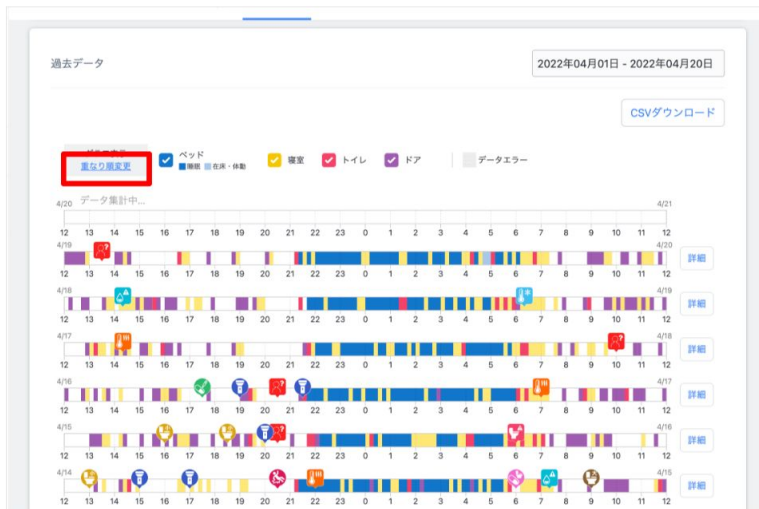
過去データ

2022年04月01日 - 2022年04月20日

CSVダウンロード

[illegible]
重なり順変更

ベッド
睡眠 在床・体動

寝室

トイレ

ドア

データエラー

4/20 データ集計中...
4/21

12 13 14 15 16 17 18 19 20 21 22 23 0 1 2 3 4 5 6 7 8 9 10 11 12

4/19
4/20
12 13 14 15 16 17 18 19 20 21 22 23 0 1 2 3 4 5 6 7 8 9 10 11 12
詳細

4/18
4/19
12 13 14 15 16 17 18 19 20 21 22 23 0 1 2 3 4 5 6 7 8 9 10 11 12
詳細

4/17
4/18
12 13 14 15 16 17 18 19 20 21 22 23 0 1 2 3 4 5 6 7 8 9 10 11 12
詳細

4/16
4/17
12 13 14 15 16 17 18 19 20 21 22 23 0 1 2 3 4 5 6 7 8 9 10 11 12
詳細

4/15
4/16
12 13 14 15 16 17 18 19 20 21 22 23 0 1 2 3 4 5 6 7 8 9 10 11 12
詳細

4/14
4/15
12 13 14 15 16 17 18 19 20 21 22 23 0 1 2 3 4 5 6 7 8 9 10 11 12
詳細